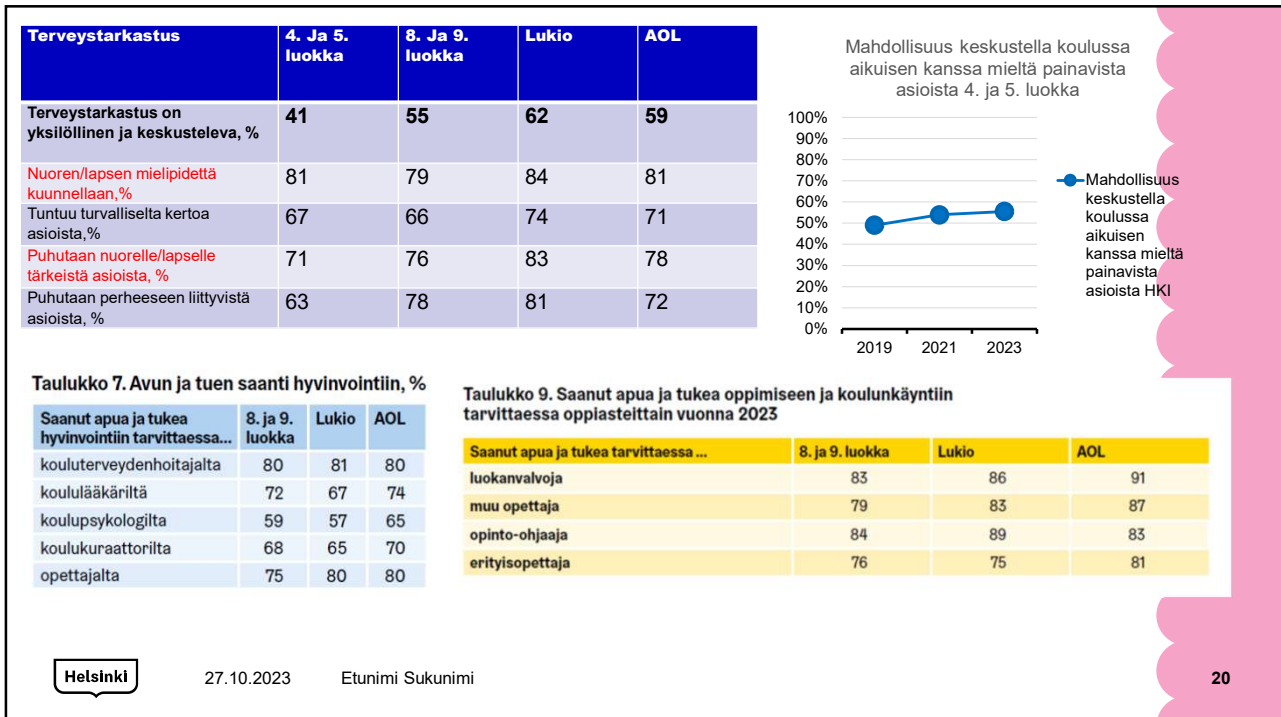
| Terveystarkastus | 4. Ja 5. luokka | 8. Ja 9. luokka | Lukio | AOL |
|---|---|---|---|---|
| Terveystarkastus on yksilöllinen ja keskusteleva, % | 41 | 55 | 62 | 59 |
| Nuoren/lapsen mielipidettä kuunnellaan,% | 81 | 79 | 84 | 81 |
| Tuntuu turvalliselta kertoa asioista,% | 67 | 66 | 74 | 71 |
| Puhutaan nuorelle/lapselle tärkeistä asioista, % | 71 | 76 | 83 | 78 |
| Puhutaan perheeseen liittyvistä asioista, % | 63 | 78 | 81 | 72 |

Mahdollisuus keskustella koulussa aikuisen kanssa mieltä painavista asioista 4. ja 5. luokka

100%
90%
80%
70%
60%
50%
40%
30%
20%
10%
0%
2019
2021
2023

Mahdollisuus keskustella koulussa aikuisen kanssa mieltä painavista asioista HKI

Taulukko 7. Avun ja tuen saanti hyvinvointiin, %

| Saanut apua ja tukea hyvinvointiin tarvittaessa... | 8. ja 9. luokka | Lukio | AOL |
|---|---|---|---|
| kouluterveydenhoitajalta | 80 | 81 | 80 |
| koululääkäriltä | 72 | 67 | 74 |
| koulupsykologilta | 59 | 57 | 65 |
| koulukuraattorilta | 68 | 65 | 70 |
| opettajalta | 75 | 80 | 80 |

Taulukko 9. Saanut apua ja tukea oppimiseen ja koulunkäyntiin tarvittaessa oppiasteittain vuonna 2023

| Saanut apua ja tukea tarvittaessa ... | 8. ja 9. luokka | Lukio | AOL |
|---|---|---|---|
| luokanvalvoja | 83 | 86 | 91 |
| muu opettaja | 79 | 83 | 87 |
| opinto-ohjaaja | 84 | 89 | 83 |
| erityisopettaja | 76 | 75 | 81 |

Helsinki
27.10.2023
Etunimi Sukunimi
20